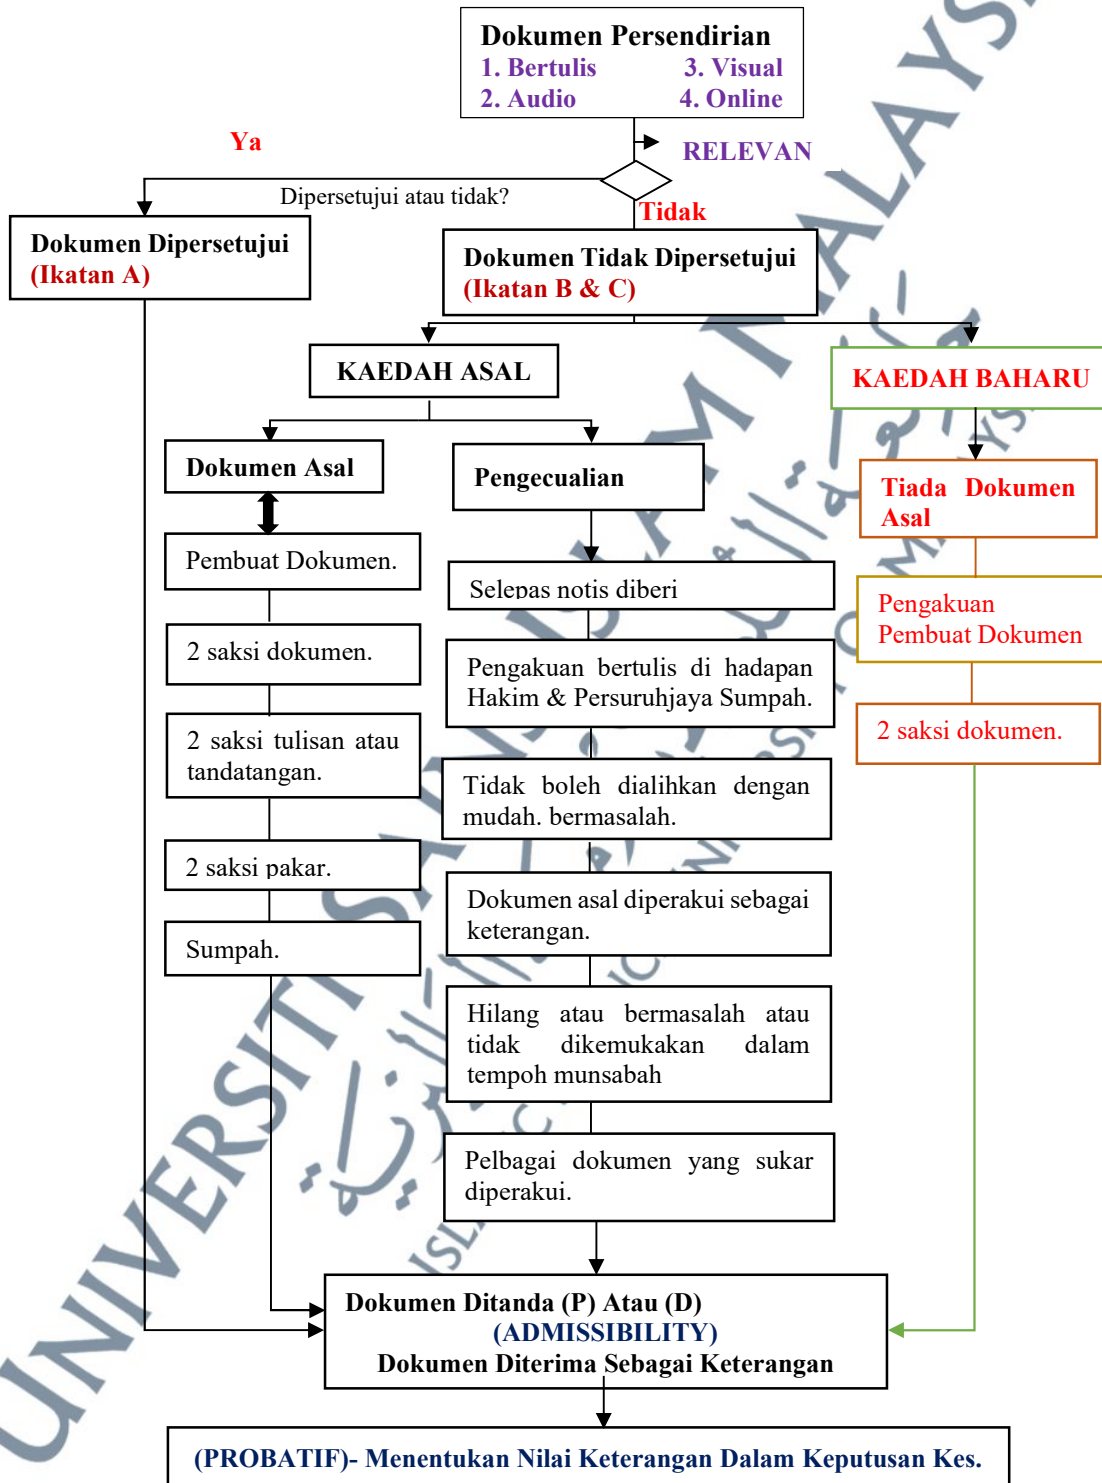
Dokumen Persendirian
1. Bertulis 3. Visual
2. Audio 4. Online

RELEVAN

Ya

Dipersetujui atau tidak?

Tidak

Dokumen Dipersetujui
(Ikatan A)

Dokumen Tidak Dipersetujui
(Ikatan B & C)

KAEDAH ASAL

KAEDAH BAHARU

Dokumen Asal

Pengecualian

Tiada Dokumen Asal

Pembuat Dokumen.

Selepas notis diberi

Pengakuan Pembuat Dokumen

2 saksi dokumen.

Pengakuan bertulis di hadapan Hakim & Persuruhjaya Sumpah.

2 saksi dokumen.

2 saksi tulisan atau tandatangan.

Tidak boleh dialihkan dengan mudah. bermasalah.

2 saksi pakar.

Dokumen asal diperakui sebagai keterangan.

Sumpah.

Hilang atau bermasalah atau tidak dikemukakan dalam tempoh munsabah

Pelbagai dokumen yang sukar diperakui.

Dokumen Ditanda (P) Atau (D)
(ADMISSIBILITY)
Dokumen Diterima Sebagai Keterangan

(PROBATIF)- Menentukan Nilai Keterangan Dalam Keputusan Kes.